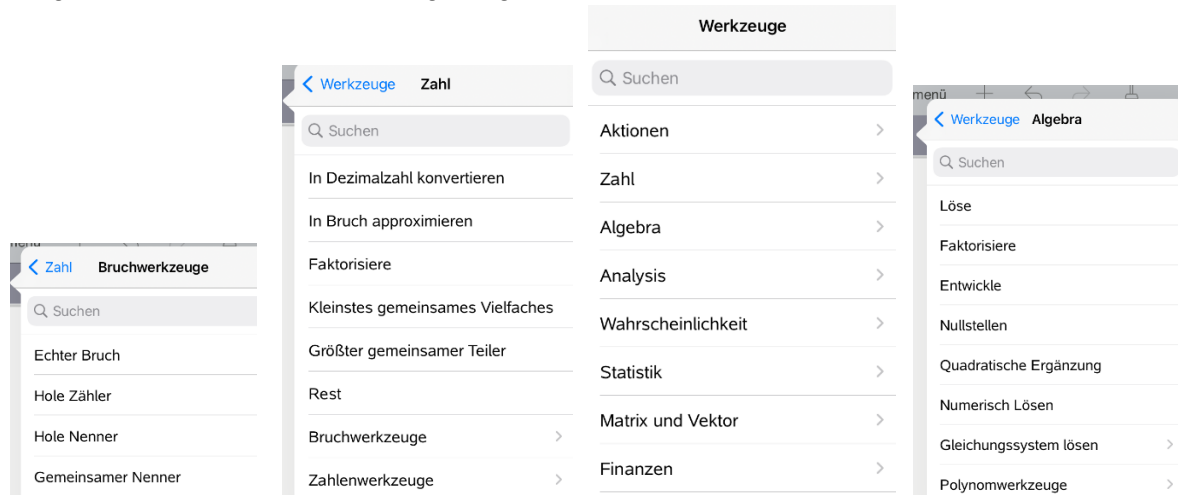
menü

Zahl Bruchwerkzeuge

Suchen

Echter Bruch

Hole Zähler

Hole Nenner

Gemeinsamer Nenner

Werkzeuge Zahl

Suchen

In Dezimalzahl konvertieren

In Bruch approximieren

Faktorisiere

Kleinstes gemeinsames Vielfaches

Größter gemeinsamer Teiler

Rest

Bruchwerkzeuge

Zahlenwerkzeuge

Werkzeuge

Suchen

Aktionen

Zahl

Algebra

Analysis

Wahrscheinlichkeit

Statistik

Matrix und Vektor

Finanzen

menü

Werkzeuge Algebra

Suchen

Löse

Faktorisiere

Entwickle

Nullstellen

Quadratische Ergänzung

Numerisch Lösen

Gleichungssystem lösen

Polynomwerkzeuge